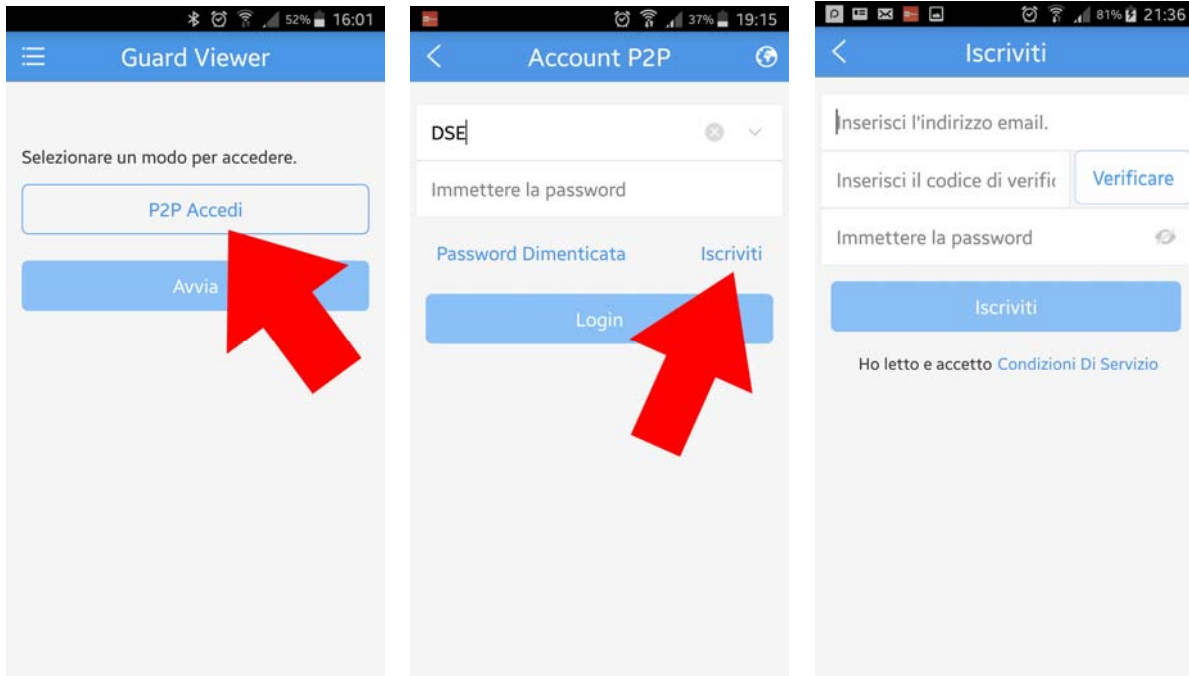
52% 16:01
Guard Viewer

Selezionare un modo per accedere.

P2P Accedi

Avvia

37% 19:15
Account P2P

DSE

Immettere la password

Password Dimenticata

Iscriviti

Login

81% 21:36
Iscriviti

Inserisci l'indirizzo email.

Inserisci il codice di verific

Verificare

Immettere la password

Iscriviti

Ho letto e accetto Condizioni Di Servizio